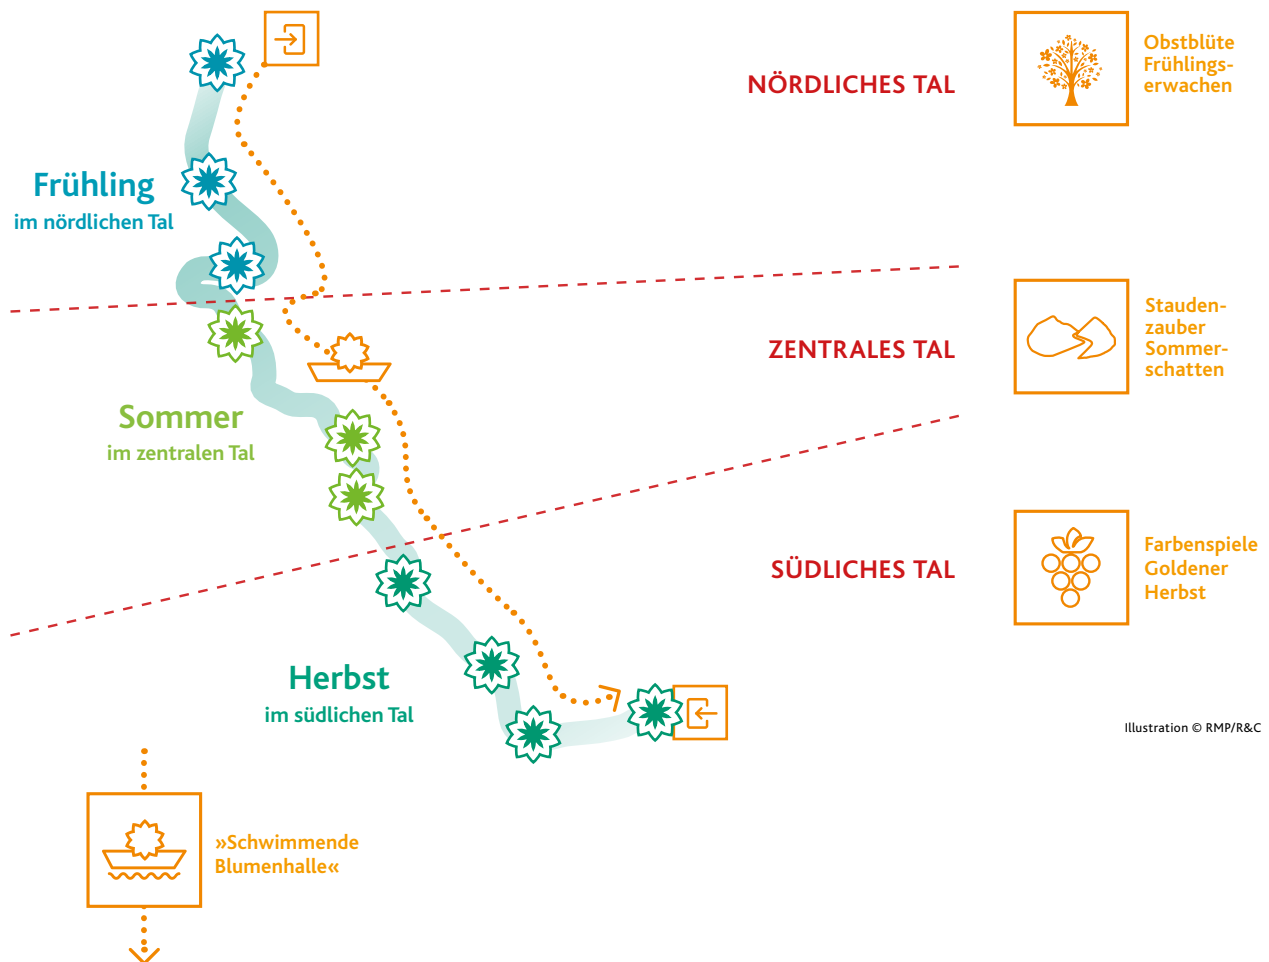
NÖRDLICHES TAL

Obstblüte
Frühlingserwachen

Frühling
im nördlichen Tal

ZENTRALES TAL

Staudenzauber
Sommerschatten

Sommer
im zentralen Tal

SÜDLICHES TAL

Farbenspiele
Goldener
Herbst

Herbst
im südlichen Tal

Illustration © RMP/R&C

»Schwimmende Blumenhalle«